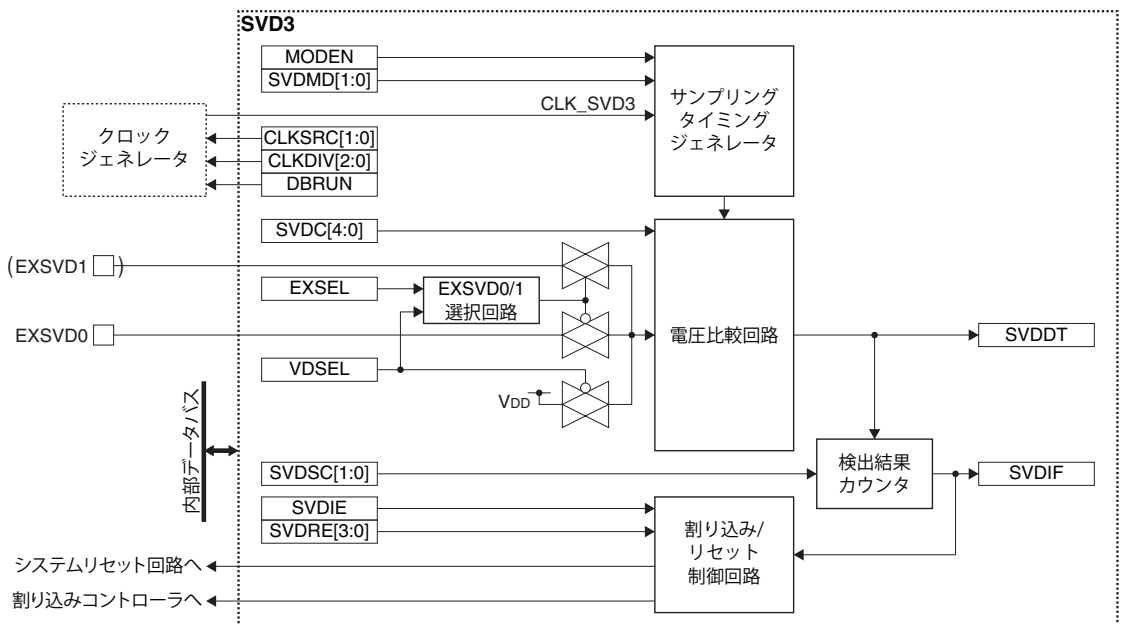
SVD3

MODEN
SVDMD[1:0]
CLK_SVD3
サンプリング
タイミング
ジェネレータ

クロック
ジェネレータ
CLKSRC[1:0]
CLKDIV[2:0]
DBRUN

SVDC[4:0]
(EXSVD1
EXSEL
EXSVD0/1
選択回路
EXSVD0
電圧比較回路
SVDDT
VDSEL
$V_{DD}$

内部データバス

SVDSC[1:0]
検出結果
カウンタ
SVDIF
SVDIE
SVDRE[3:0]
割り込み/
リセット
制御回路
システムリセット回路へ
割り込みコントローラへ